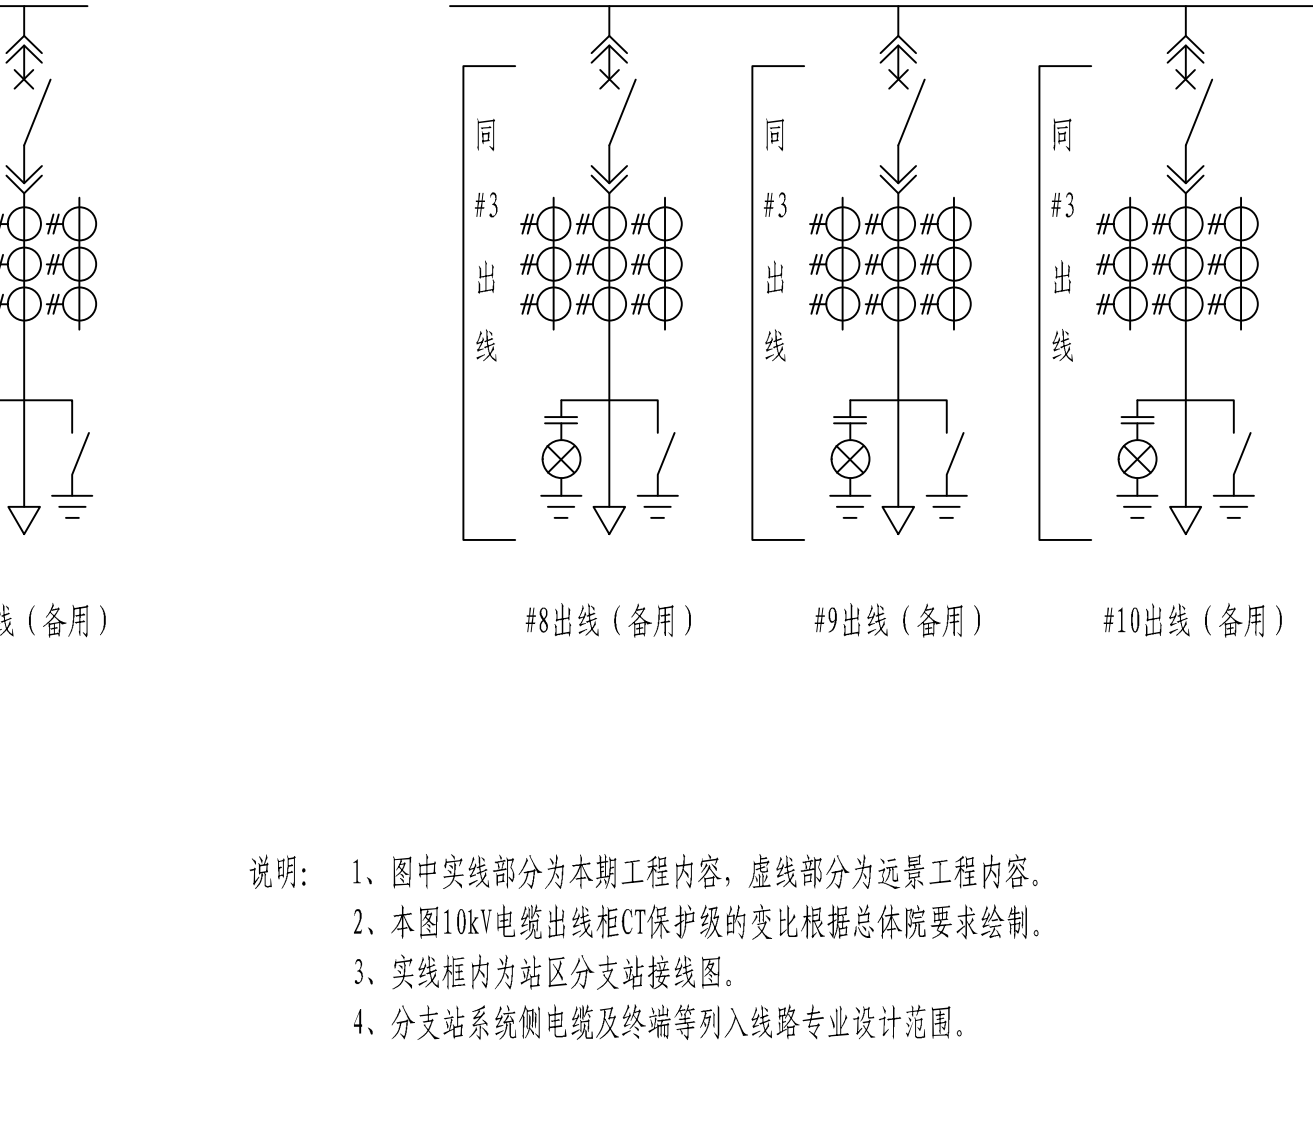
同
#3
出
线

同
#3
出
线

同
#3
出
线

线（备用）

#8出线（备用）

#9出线（备用）

#10出线（备用）

说明：1、图中实线部分为本期工程内容，虚线部分为远景工程内容。
2、本图10kV电缆出线柜CT保护级的变比根据总体院要求绘制。
3、实线框内为站区分支站接线图。
4、分支站系统侧电缆及终端等列入线路专业设计范围。